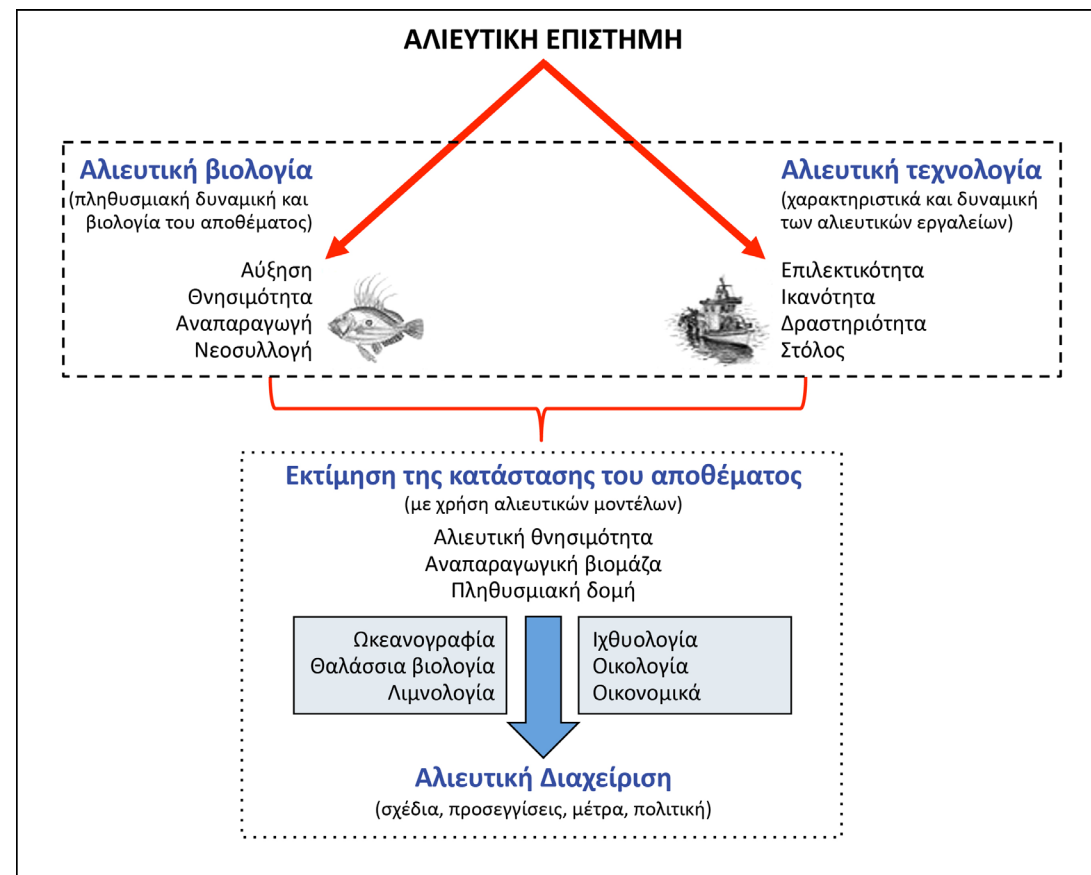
ΑΛΙΕΥΤΙΚΗ ΕΠΙΣΤΗΜΗ

Αλιευτική βιολογία
(πληθυσμιακή δυναμική και βιολογία του αποθέματος)

Αύξηση
Θνησιμότητα
Αναπαραγωγή
Νεοσυλλογή

Αλιευτική τεχνολογία
(χαρακτηριστικά και δυναμική των αλιευτικών εργαλείων)

Επιλεκτικότητα
Ικανότητα
Δραστηριότητα
Στόλος

Εκτίμηση της κατάστασης του αποθέματος
(με χρήση αλιευτικών μοντέλων)

Αλιευτική θνησιμότητα
Αναπαραγωγική βιομάζα
Πληθυσμιακή δομή

Ωκεανογραφία
Θαλάσσια βιολογία
Λιμνολογία

Ιχθυολογία
Οικολογία
Οικονομικά

Αλιευτική Διαχείριση
(σχέδια, προσεγγίσεις, μέτρα, πολιτική)